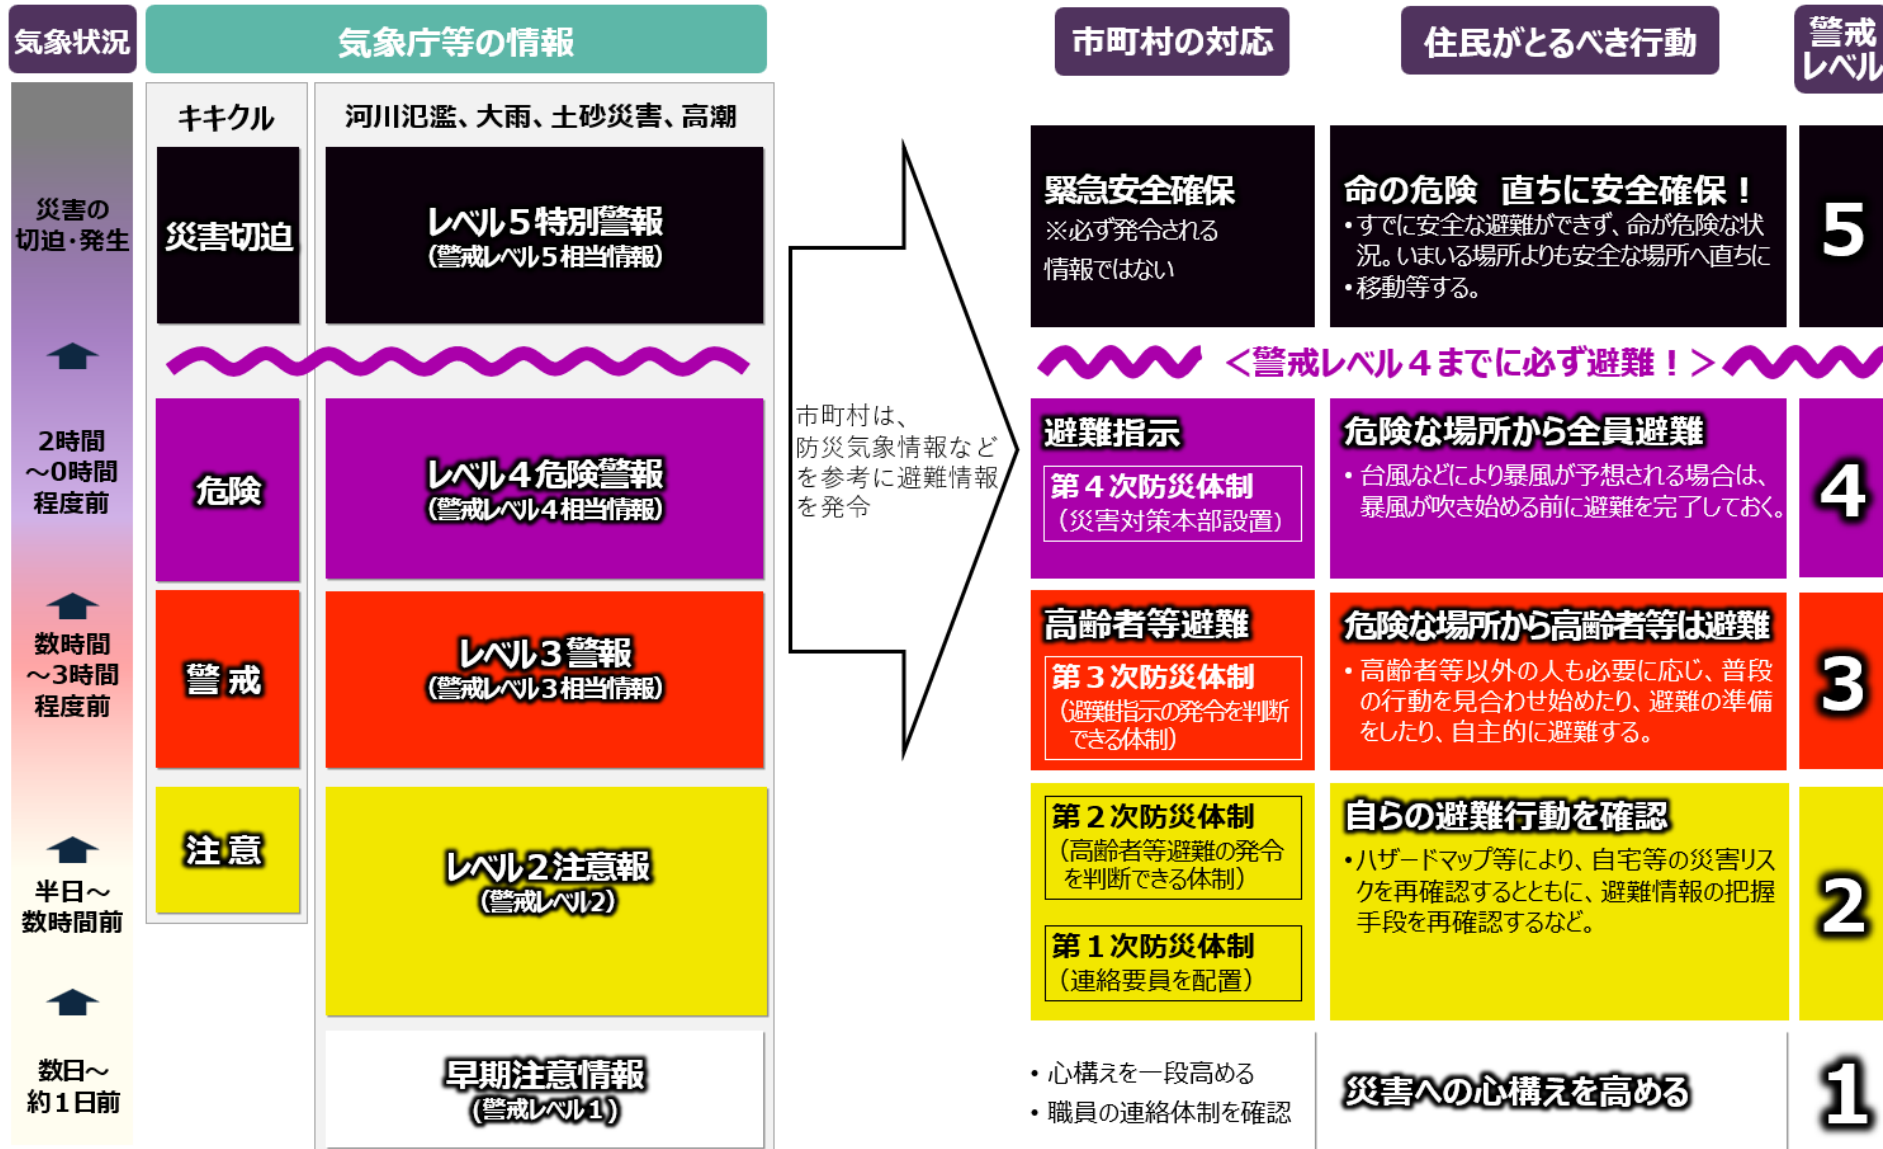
気象状況

気象庁等の情報

市町村の対応

住民がとるべき行動

警戒レベル

キキクル

河川氾濫、大雨、土砂災害、高潮

災害の切迫・発生

災害切迫

レベル５特別警報
（警戒レベル５相当情報）

緊急安全確保
※必ず発令される情報ではない

命の危険　直ちに安全確保！
・すでに安全な避難ができず、命が危険な状況。いまいる場所よりも安全な場所へ直ちに
・移動等する。

5

＜警戒レベル４までに必ず避難！＞

市町村は、防災気象情報などを参考に避難情報を発令

2時間～0時間程度前

危険

レベル４危険警報
（警戒レベル４相当情報）

避難指示
第４次防災体制
（災害対策本部設置）

危険な場所から全員避難
・台風などにより暴風が予想される場合は、暴風が吹き始める前に避難を完了しておく。

4

数時間～3時間程度前

警戒

レベル３警報
（警戒レベル３相当情報）

高齢者等避難
第３次防災体制
（避難指示の発令を判断できる体制）

危険な場所から高齢者等は避難
・高齢者等以外の人も必要に応じ、普段の行動を見合わせ始めたり、避難の準備をしたり、自主的に避難する。

3

半日～数時間前

注意

レベル２注意報
（警戒レベル２）

第２次防災体制
（高齢者等避難の発令を判断できる体制）

第１次防災体制
（連絡要員を配置）

自らの避難行動を確認
・ハザードマップ等により、自宅等の災害リスクを再確認するとともに、避難情報の把握手段を再確認するなど。

2

数日～約1日前

早期注意情報
（警戒レベル１）

・心構えを一段高める
・職員の連絡体制を確認

災害への心構えを高める

1